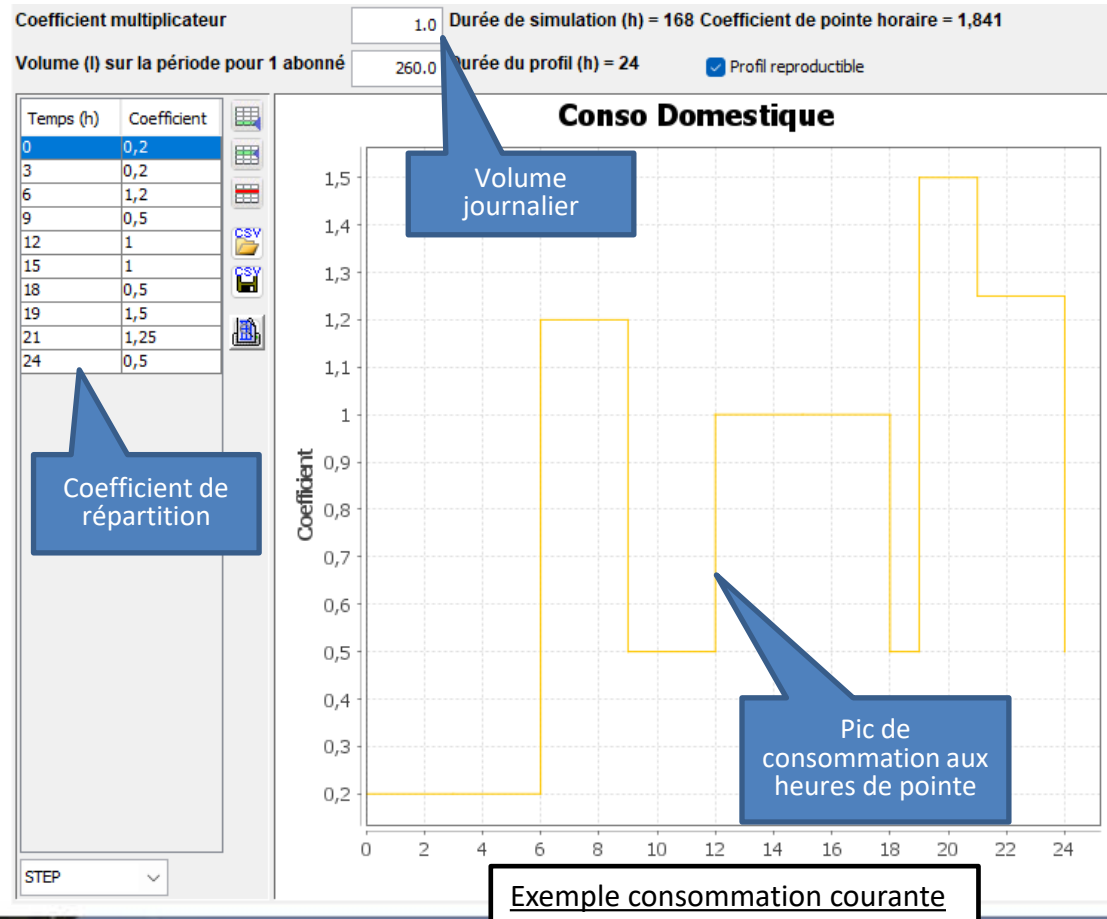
Coefficient multiplicateur 1.0 Durée de simulation (h) = 168 Coefficient de pointe horaire = 1,841

Volume (l) sur la période pour 1 abonné 260.0 Durée du profil (h) = 24 Profil reproductible

| Temps (h) | Coefficient |
|---|---|
| 0 | 0,2 |
| 3 | 0,2 |
| 6 | 1,2 |
| 9 | 0,5 |
| 12 | 1 |
| 15 | 1 |
| 18 | 0,5 |
| 19 | 1,5 |
| 21 | 1,25 |
| 24 | 0,5 |

CSV
CSV

STEP

Conso Domestique

Coefficient

1,5
1,4
1,3
1,2
1,1
1
0,9
0,8
0,7
0,6
0,5
0,4
0,3
0,2

0 2 4 6 8 10 12 14 16 18 20 22 24

Volume journalier

Coefficient de répartition

Pic de consommation aux heures de pointe

Exemple consommation courante